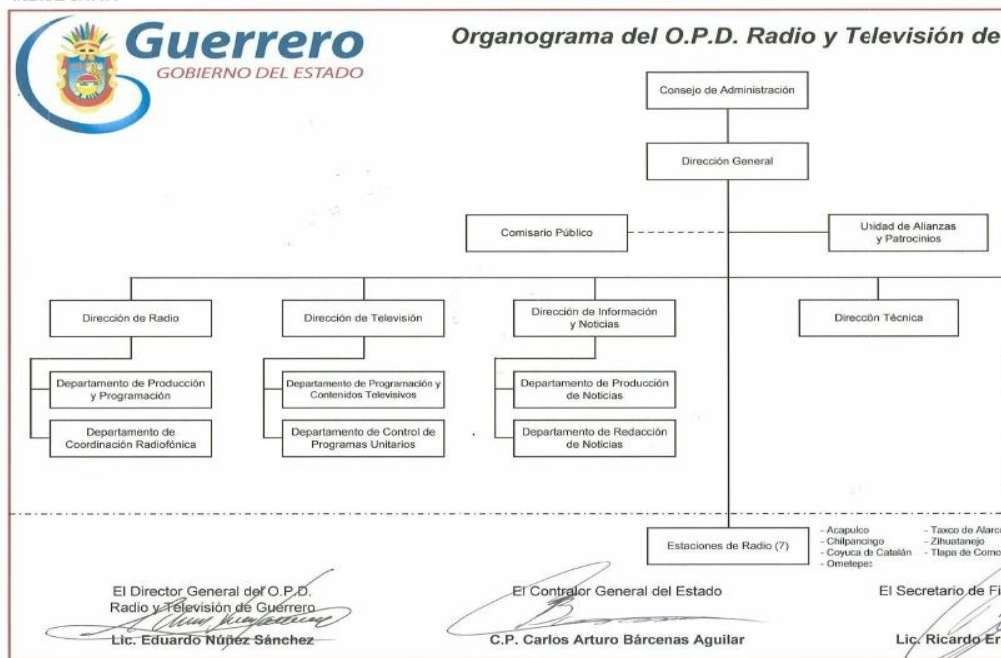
Guerrero
GOBIERNO DEL ESTADO

Organograma del O.P.D. Radio y Televisión de

Consejo de Administración

Dirección General

Comisario Público

Unidad de Alianzas y Patrocinios

Dirección de Radio

Dirección de Televisión

Dirección de Información y Noticias

Direccón Técnica

Departamento de Producción y Programación

Departamento de Coordinación Radiofónica

Departamento de Programación y Contenidos Televisivos

Departamento de Control de Programas Unitarios

Departamento de Producción de Noticias

Departamento de Redacción de Noticias

Estaciones de Radio (7)

- Acapulco
- Chilpancingo
- Coyuca de Catalán
- Ometepec

- Taxco de Alarc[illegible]
- Zihuatanejo
- Tlapa de Como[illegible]

El Director General del O.P.D. Radio y Televisión de Guerrero
Lic. Eduardo Núñez Sánchez

El Contralor General del Estado
C.P. Carlos Arturo Bárcenas Aguilar

El Secretario de Fi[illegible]
Lic. Ricardo Er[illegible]